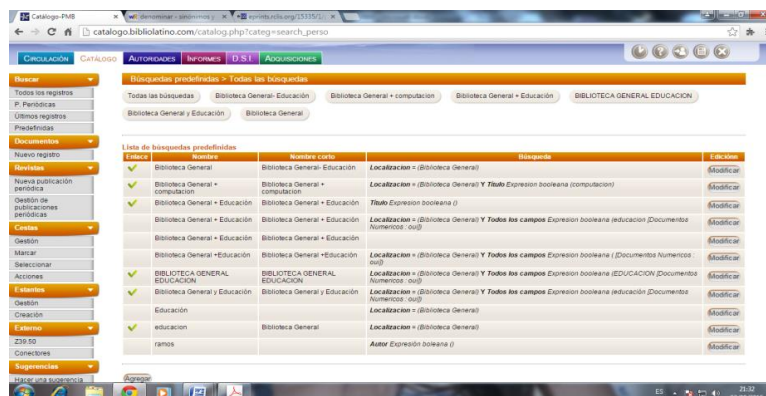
Catálogo-PMB
denominar - sinónimos y
eprints.rclis.org/15335/1/...
catalogo.bibliolatino.com/catalog.php?categ=search_perso

CIRCULACIÓN CATÁLOGO AUTORIDADES INFORMES D.S.I. ADQUISICIONES

Buscar
Todos los registros
P. Periódicas
Últimos registros
Predefinidas
Documentos
Nuevo registro
Revistas
Nueva publicación periódica
Gestión de publicaciones periódicas
Cestas
Gestión
Marcar
Seleccionar
Acciones
Estantes
Gestión
Creación
Externo
Z39.50
Conectores
Sugerencias
Hacer una sugerencia

Búsquedas predefinidas > Todas las búsquedas

Todas las búsquedas | Biblioteca General- Educación | Biblioteca General + computacion | Biblioteca General + Educación | BIBLIOTECA GENERAL EDUCACION | Biblioteca General y Educación | Biblioteca General

Lista de búsquedas predefinidas

| Enlace | Nombre | Nombre corto | Búsqueda | Edición |
|---|---|---|---|---|
| ✓ | Biblioteca General | Biblioteca General- Educación | **Localizacion** = (Biblioteca General) | Modificar |
| ✓ | Biblioteca General + computacion | Biblioteca General + computacion | **Localizacion** = (Biblioteca General) **Y Titulo** Expresion booleana (computacion) | Modificar |
| ✓ | Biblioteca General + Educación | Biblioteca General + Educación | **Titulo** Expresion booleana () | Modificar |
| | Biblioteca General + Educación | Biblioteca General + Educación | **Localizacion** = (Biblioteca General) **Y Todos los campos** Expresion booleana (educacion [Documentos Numericos : oui]) | Modificar |
| | Biblioteca General + Educación | Biblioteca General + Educación | | Modificar |
| | Biblioteca General +Educación | Biblioteca General +Educación | **Localizacion** = (Biblioteca General) **Y Todos los campos** Expresion booleana ( [Documentos Numericos : oui]) | Modificar |
| ✓ | BIBLIOTECA GENERAL EDUCACION | BIBLIOTECA GENERAL EDUCACION | **Localizacion** = (Biblioteca General) **Y Todos los campos** Expresion booleana (EDUCACION [Documentos Numericos : oui]) | Modificar |
| ✓ | Biblioteca General y Educación | Biblioteca General y Educación | **Localizacion** = (Biblioteca General) **Y Todos los campos** Expresion booleana (educación [Documentos Numericos : oui]) | Modificar |
| | Educación | | **Localizacion** = (Biblioteca General) | Modificar |
| ✓ | educacion | Biblioteca General | **Localizacion** = (Biblioteca General) | Modificar |
| | ramos | | **Autor** Expresión boleana () | Modificar |

Agregar

ES 21:32